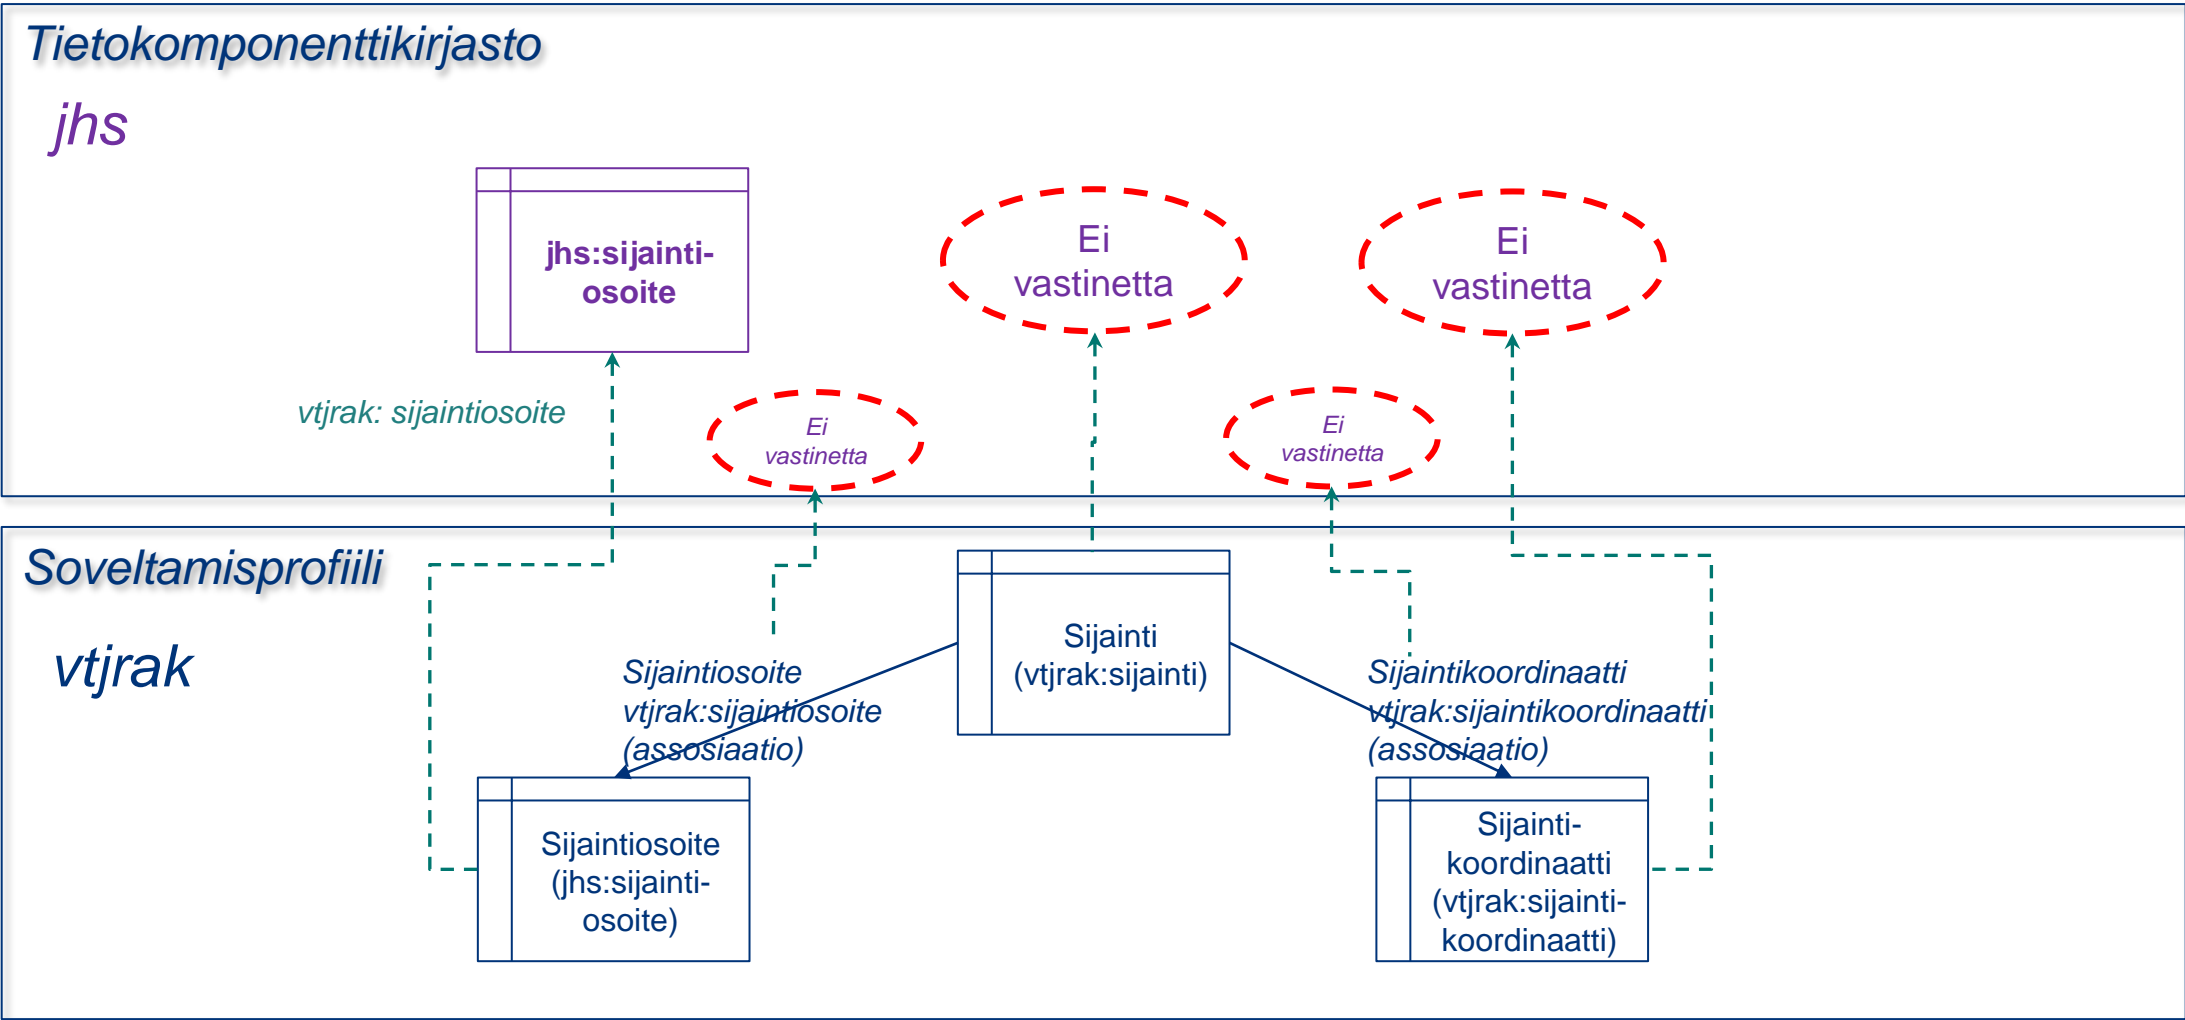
Tietokomponenttikirjasto

jhs

jhs:sijainti-osoite

Ei vastinetta

Ei vastinetta

vtjrak: sijaintiosoite

Ei vastinetta

Ei vastinetta

Soveltamisprofiili

vtjrak

Sijainti (vtjrak:sijainti)

Sijaintiosoite vtjrak:sijaintiosoite (assosiaatio)

Sijaintikoordinaatti vtjrak:sijaintikoordinaatti (assosiaatio)

Sijaintiosoite (jhs:sijainti-osoite)

Sijainti-koordinaatti (vtjrak:sijainti-koordinaatti)